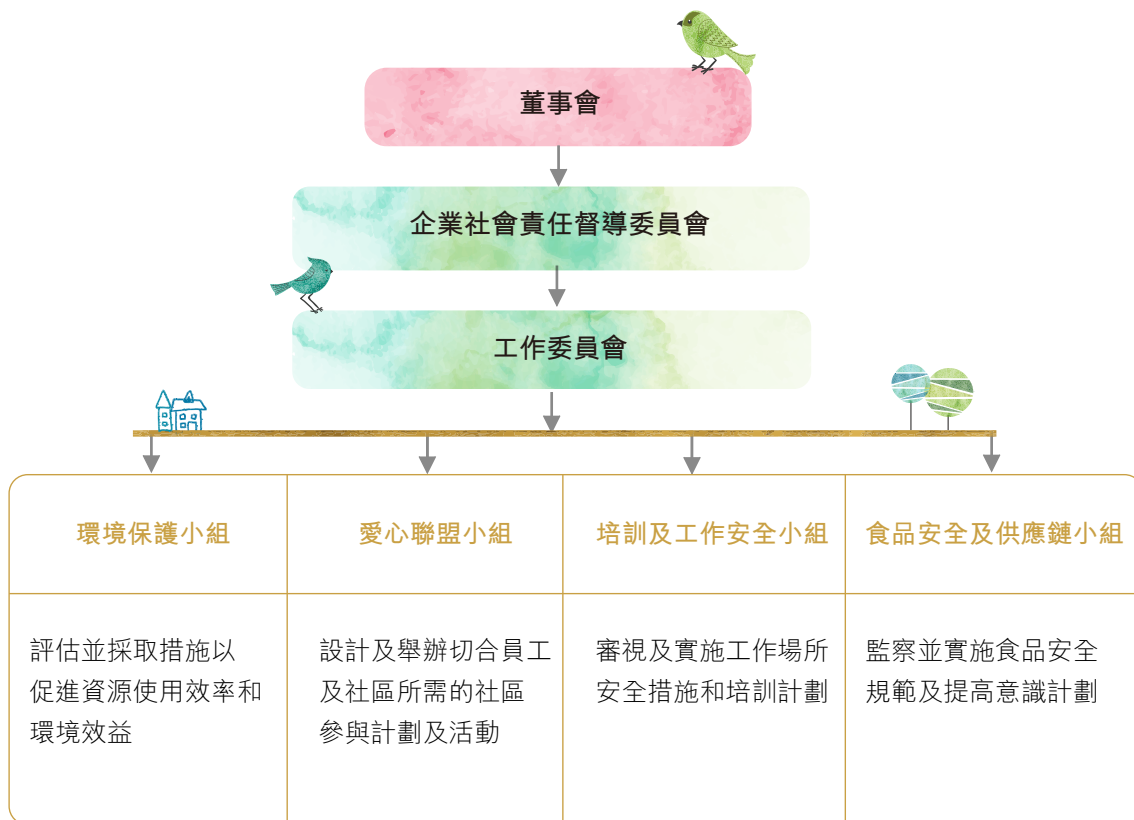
董事會

企業社會責任督導委員會

工作委員會

| 環境保護小組 | 愛心聯盟小組 | 培訓及工作安全小組 | 食品安全及供應鏈小組 |
|---|---|---|---|
| 評估並採取措施以促進資源使用效率和環境效益 | 設計及舉辦切合員工及社區所需的社區參與計劃及活動 | 審視及實施工作場所安全措施和培訓計劃 | 監察並實施食品安全規範及提高意識計劃 |